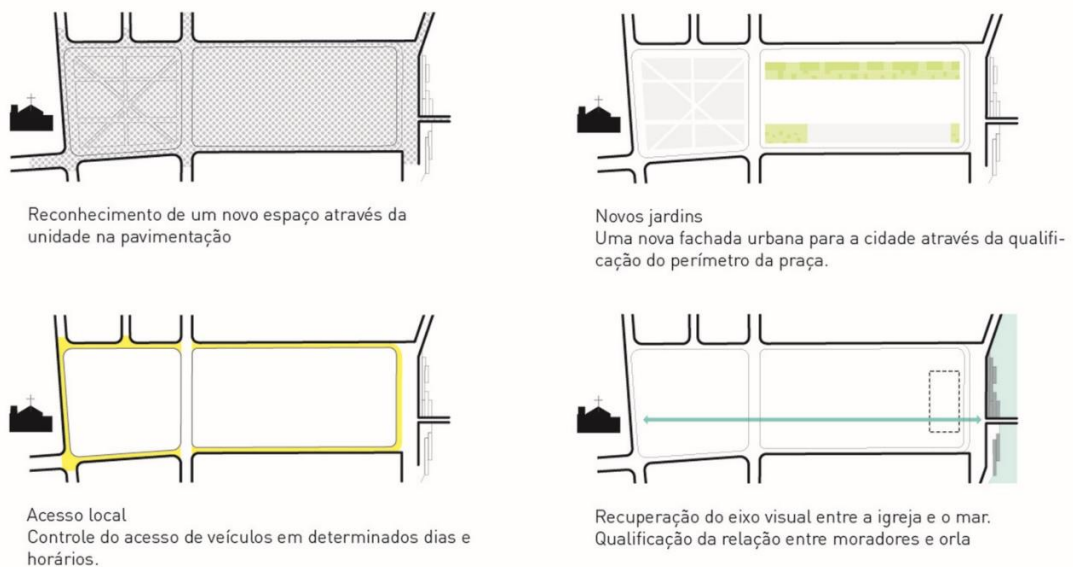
Reconhecimento de um novo espaço através da unidade na pavimentação

Novos jardins
Uma nova fachada urbana para a cidade através da qualificação do perímetro da praça.

Acesso local
Controle do acesso de veículos em determinados dias e horários.

Recuperação do eixo visual entre a igreja e o mar.
Qualificação da relação entre moradores e orla